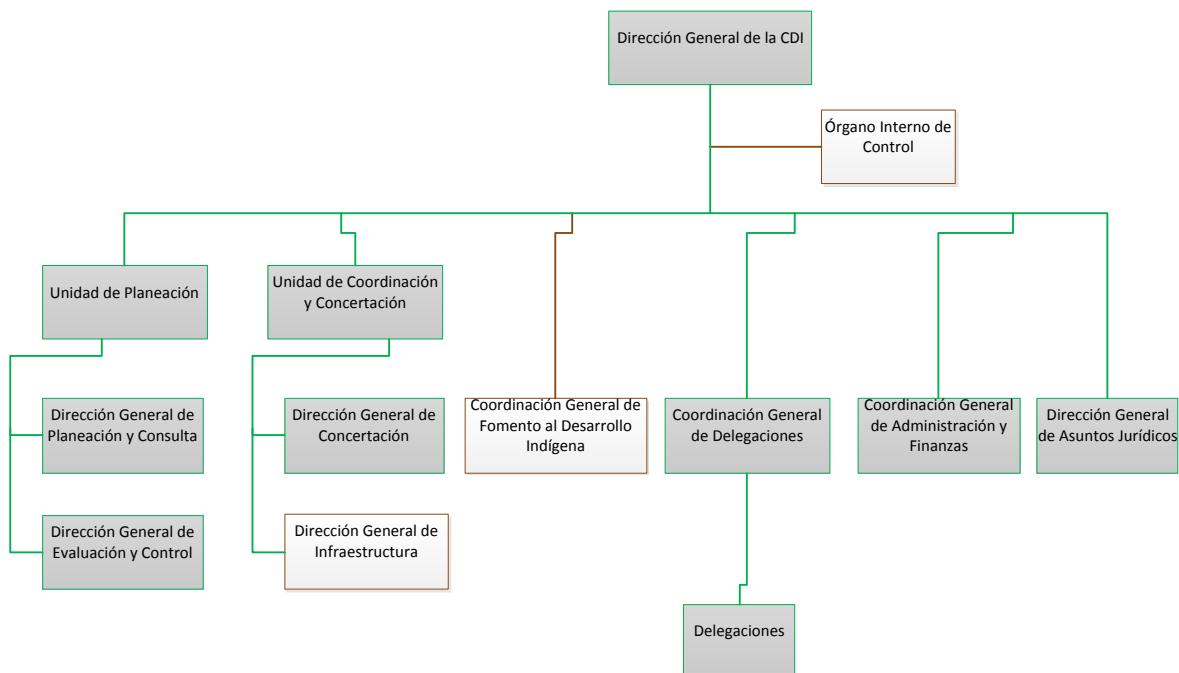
Dirección General de la CDI

Órgano Interno de Control

Unidad de Planeación

Unidad de Coordinación y Concertación

Dirección General de Planeación y Consulta

Dirección General de Evaluación y Control

Dirección General de Concertación

Dirección General de Infraestructura

Coordinación General de Fomento al Desarrollo Indígena

Coordinación General de Delegaciones

Delegaciones

Coordinación General de Administración y Finanzas

Dirección General de Asuntos Jurídicos